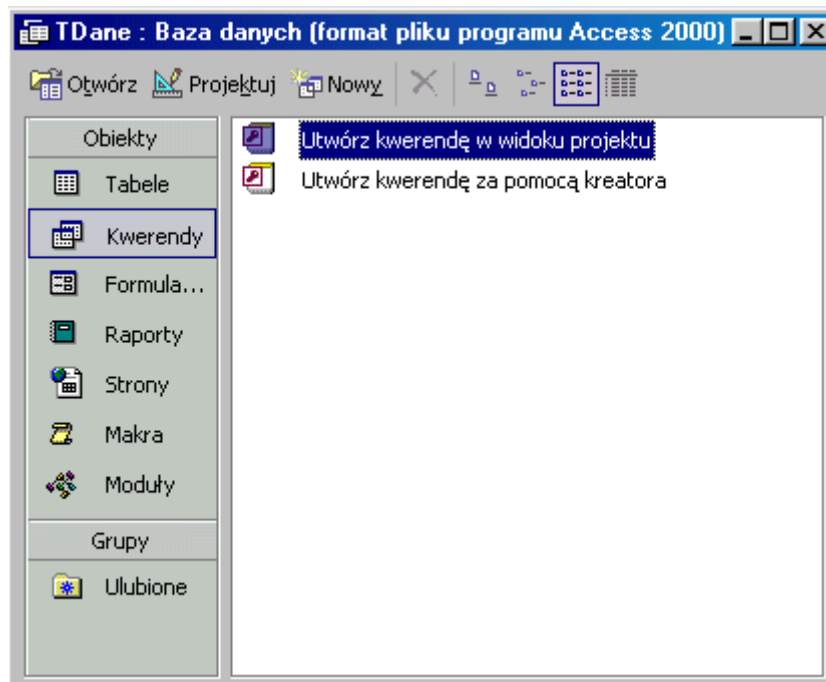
TDane : Baza danych (format pliku programu Access 2000)

Otwórz Projektuj Nowy

Obiekty
Tabele
Kwerendy
Formula...
Raporty
Strony
Makra
Moduły
Grupy
Ulubione

Utwórz kwerendę w widoku projektu
Utwórz kwerendę za pomocą kreatora